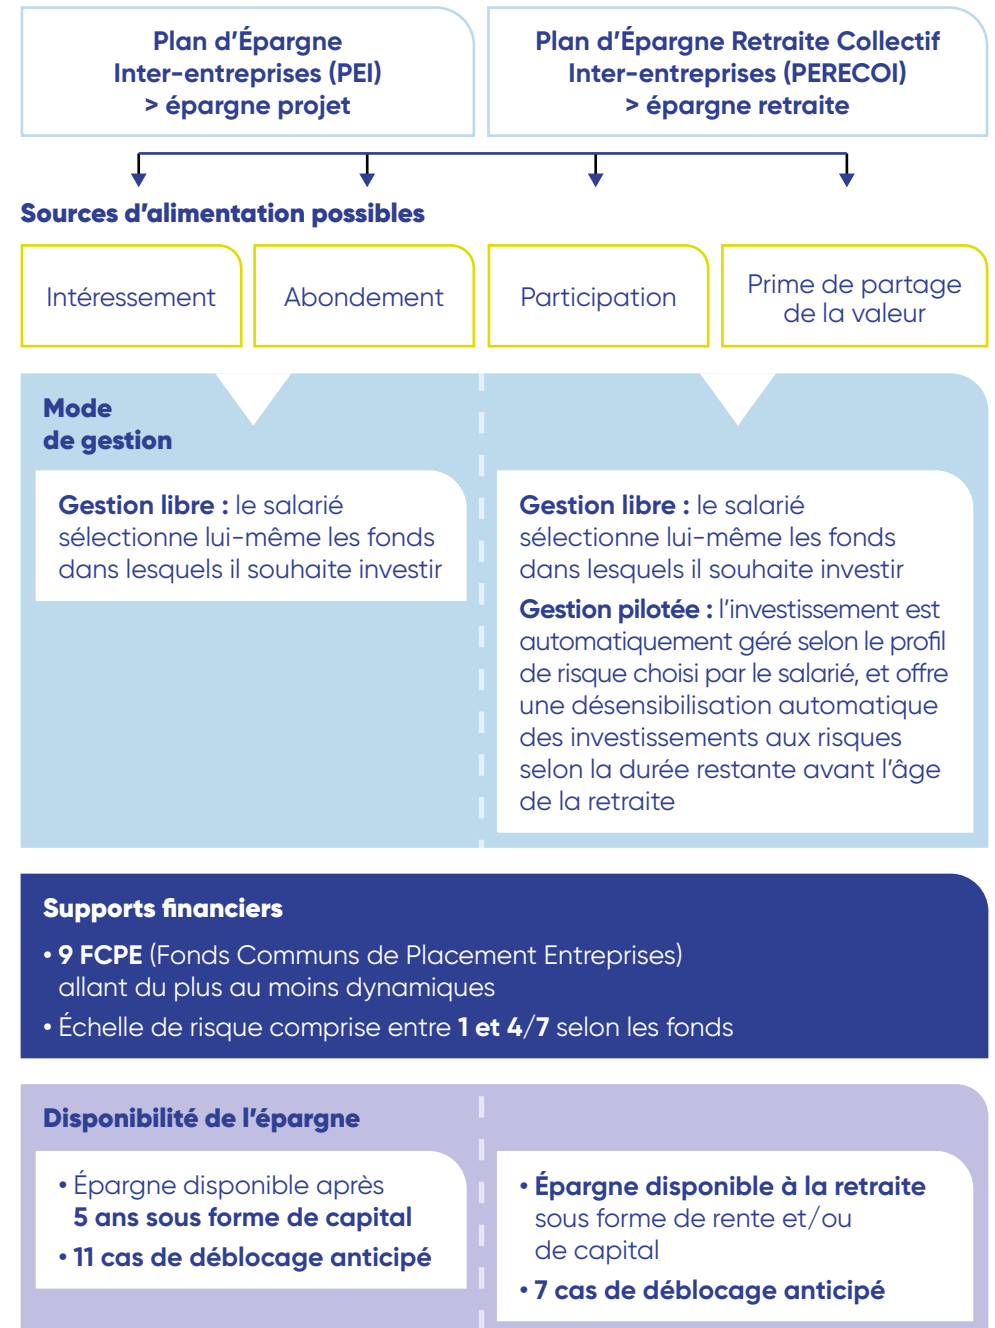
Plan d'Épargne Inter-entreprises (PEI) > épargne projet

Plan d'Épargne Retraite Collectif Inter-entreprises (PERECOI) > épargne retraite

Sources d'alimentation possibles

Intéressement

Abondement

Participation

Prime de partage de la valeur

Mode de gestion

Gestion libre : le salarié sélectionne lui-même les fonds dans lesquels il souhaite investir

Gestion libre : le salarié sélectionne lui-même les fonds dans lesquels il souhaite investir

Gestion pilotée : l'investissement est automatiquement géré selon le profil de risque choisi par le salarié, et offre une désensibilisation automatique des investissements aux risques selon la durée restante avant l'âge de la retraite

Supports financiers

• 9 FCPE (Fonds Communs de Placement Entreprises) allant du plus au moins dynamiques

• Échelle de risque comprise entre 1 et 4/7 selon les fonds

Disponibilité de l'épargne

• Épargne disponible après 5 ans sous forme de capital

• 11 cas de déblocage anticipé

• Épargne disponible à la retraite sous forme de rente et/ou de capital

• 7 cas de déblocage anticipé